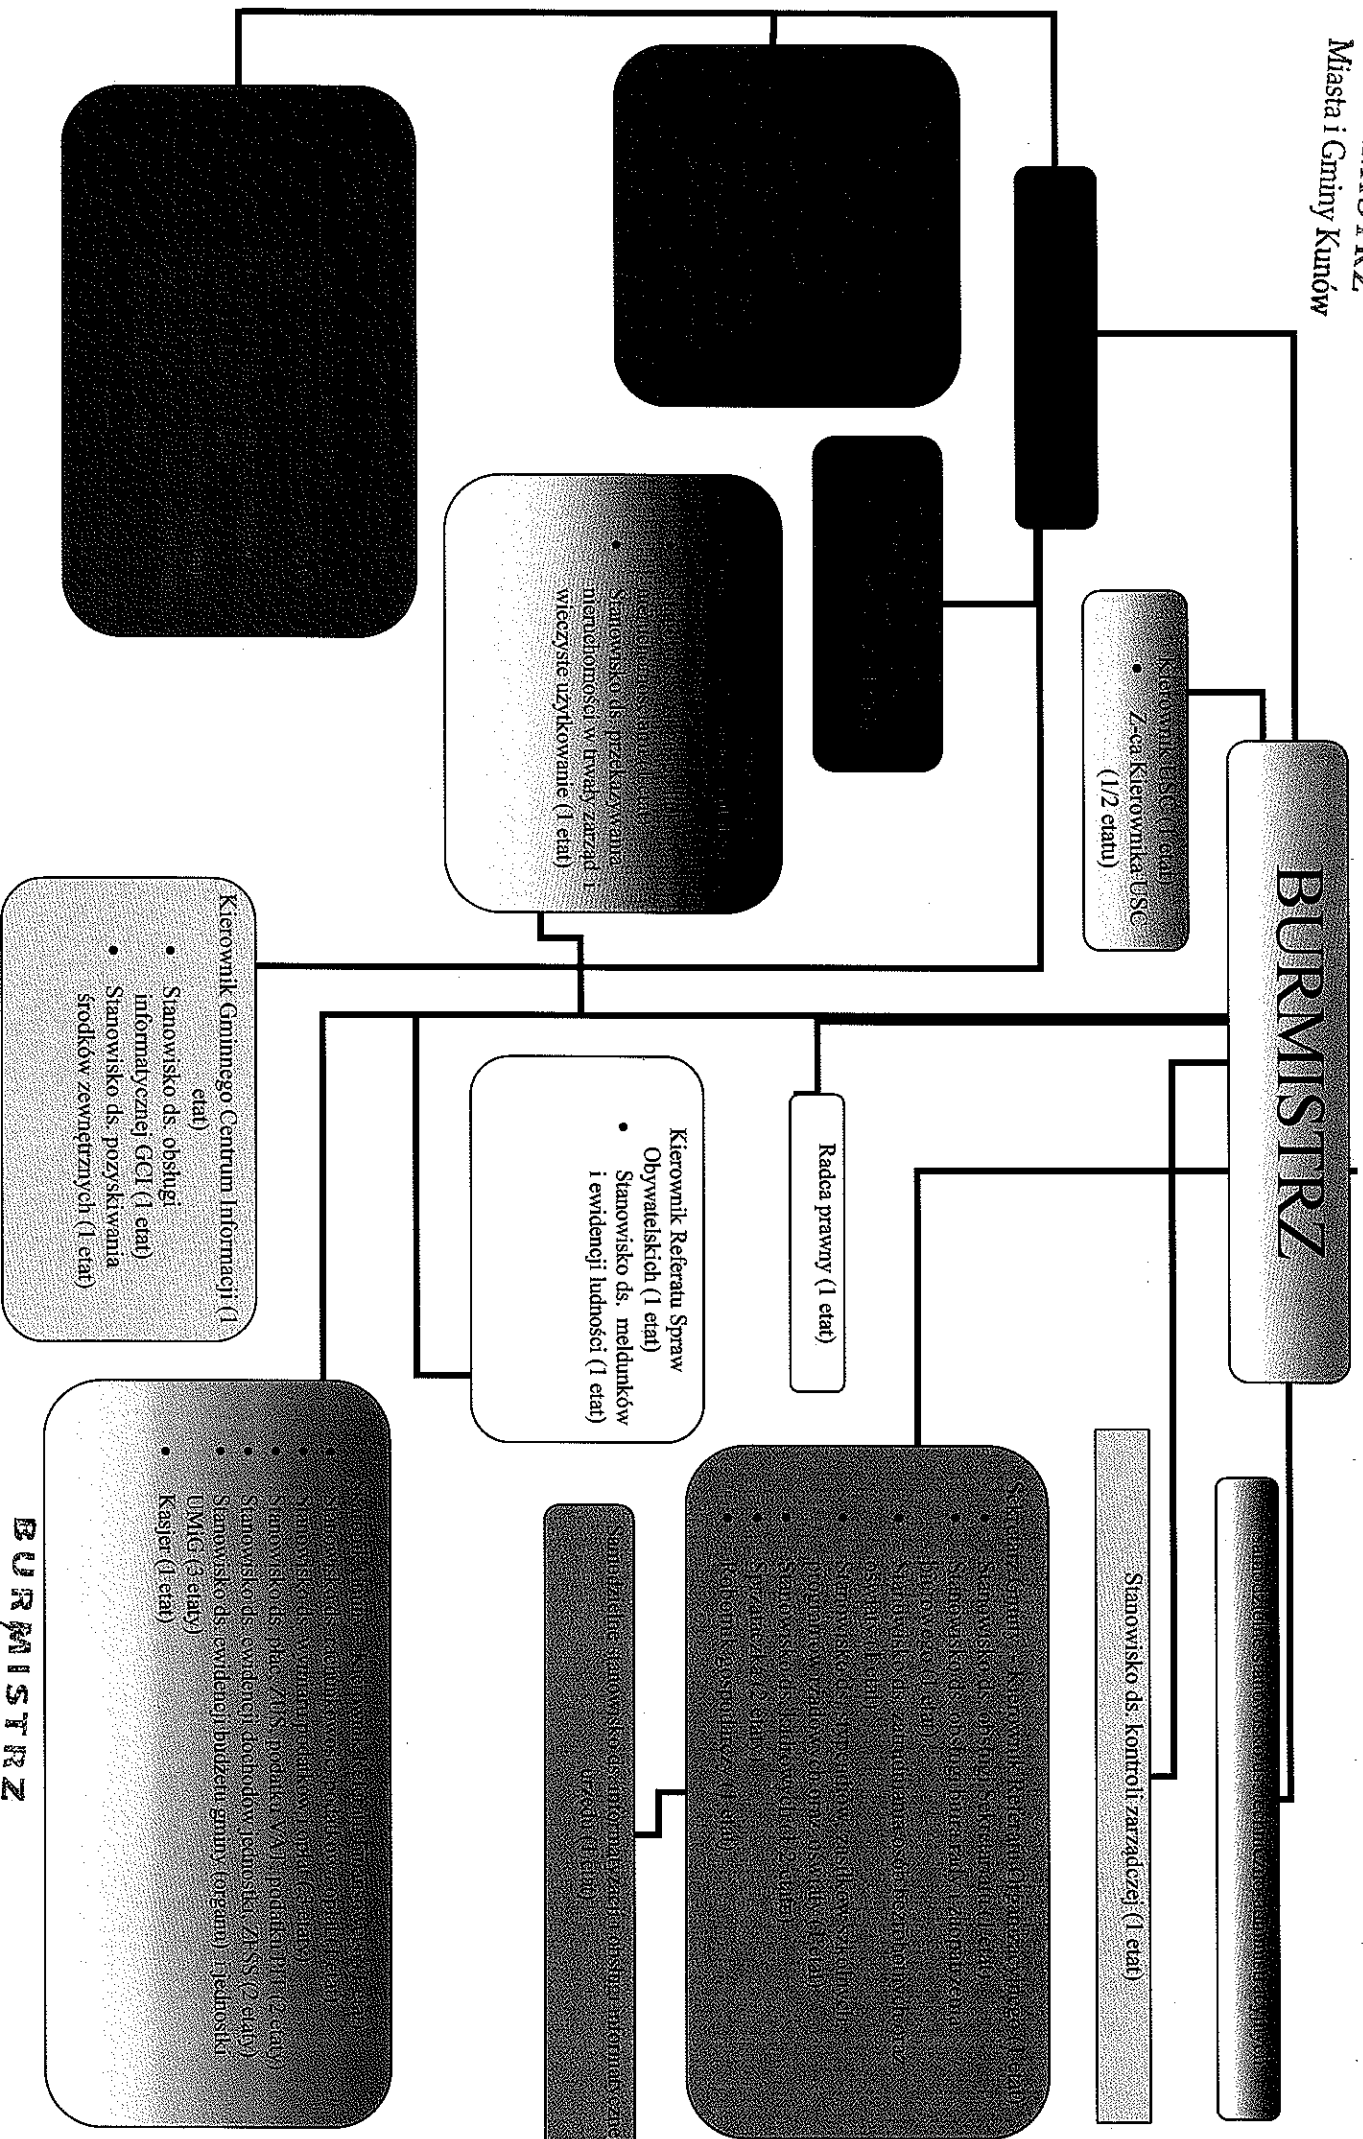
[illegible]
Miasta i Gminy Kunów

BURMISTRZ

Kierownik USC (1 etat)
• Z-ca Kierownika USC (1/2 etatu)

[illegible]
• Stanowisko ds. przekazywania nieruchomości w trwały zarząd i wieczyste użytkowanie (1 etat)

Radca prawny (1 etat)

Kierownik Referatu Spraw Obywatelskich (1 etat)
• Stanowisko ds. meldunków i ewidencji ludności (1 etat)

Kierownik Gminnego Centrum Informacji (1 etat)
• Stanowisko ds. obsługi informatycznej GCI (1 etat)
• Stanowisko ds. pozyskiwania środków zewnętrznych (1 etat)

Stanowisko ds. kontroli zarządczej (1 etat)

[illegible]

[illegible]

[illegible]
• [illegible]
• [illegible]
• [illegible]
• Stanowisko ds. ewidencji budżetu gminy (organu) i jednostki UMiG (3 etaty)
• Kasjer (1 etat)

BURMISTRZ